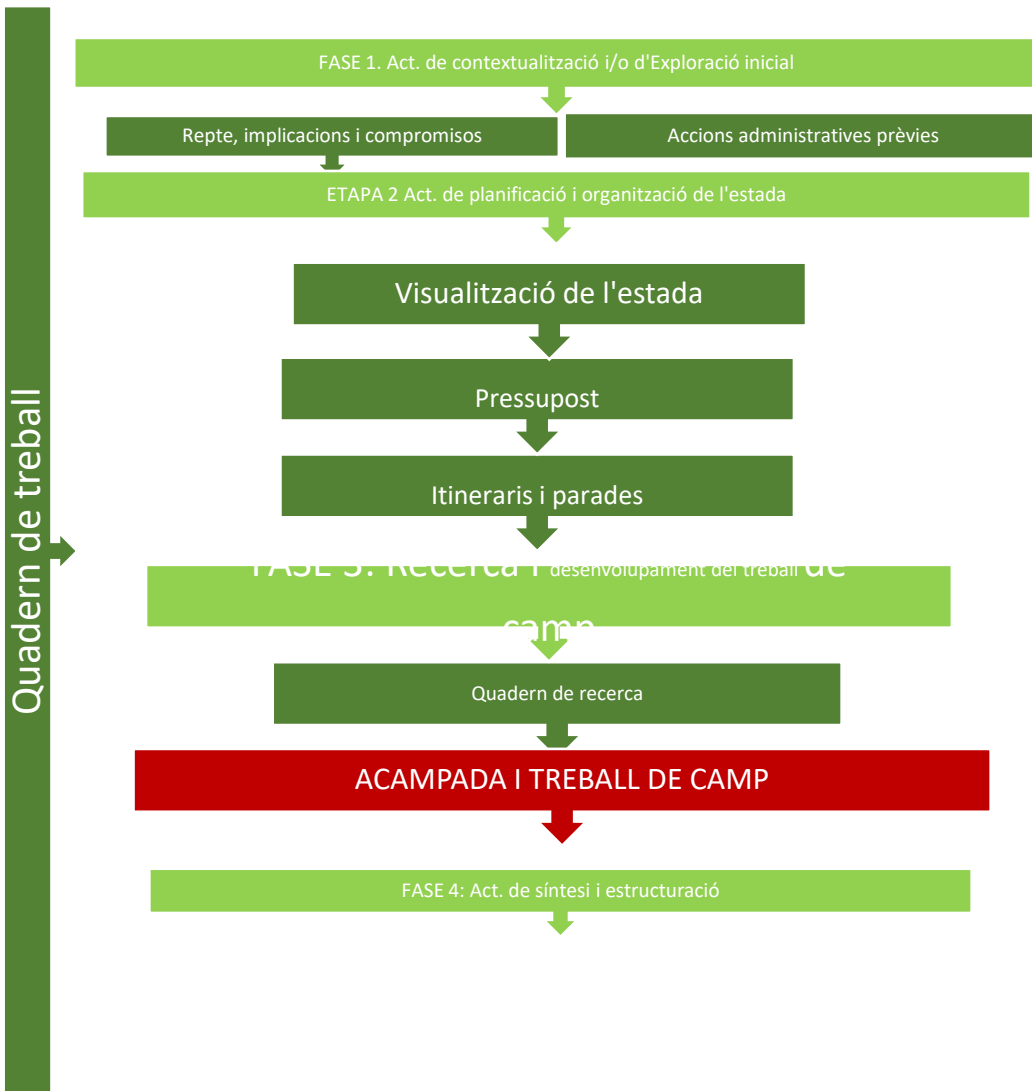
Quadern de treball

FASE 1. Act. de contextualització i/o d'Exploració inicial

Repte, implicacions i compromisos

Accions administratives prèvies

ETAPA 2 Act. de planificació i organització de l'estada

Visualització de l'estada

Pressupost

Itineraris i parades

FASE 3. Recerca i desenvolupament del treball de camp

Quadern de recerca

ACAMPADA I TREBALL DE CAMP

FASE 4: Act. de síntesi i estructuració